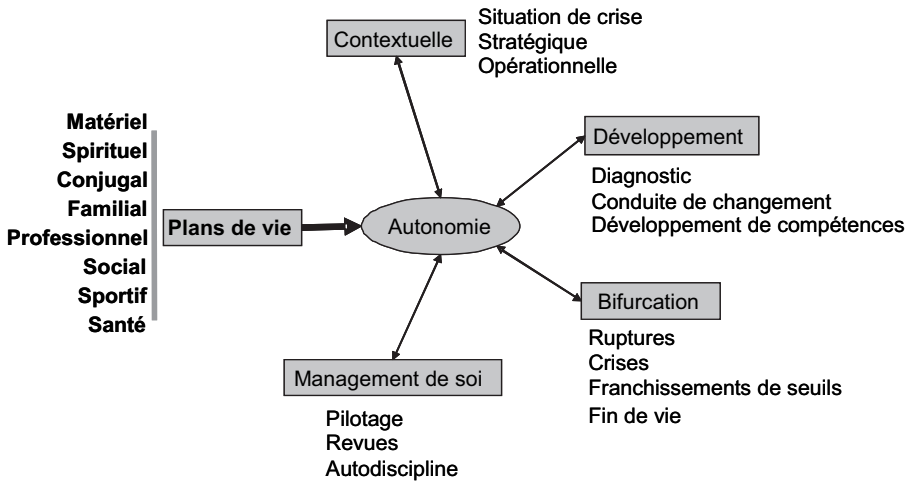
Contextuelle

Situation de crise
Stratégique
Opérationnelle

Matériel
Spirituel
Conjugal
Familial
Professionnel
Social
Sportif
Santé

Plans de vie

Autonomie

Développement

Diagnostic
Conduite de changement
Développement de compétences

Bifurcation

Ruptures
Crises
Franchissements de seuils
Fin de vie

Management de soi

Pilotage
Revues
Autodiscipline